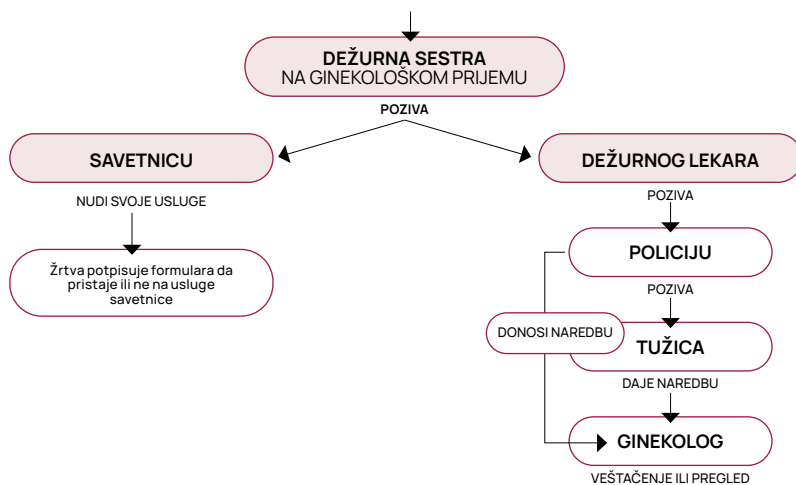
DEŽURNA SESTRA
NA GINEKOLOŠKOM PRIJEMU

POZIVA

SAVETNICU

DEŽURNOG LEKARA

NUDI SVOJE USLUGE

Žrtva potpisuje formulara da pristaje ili ne na usluge savetnice

POZIVA

POLICIJU

POZIVA

DONOSI NAREDBU

TUŽICA

DAJE NAREDBU

GINEKOLOG

VEŠTAČENJE ILI PREGLED